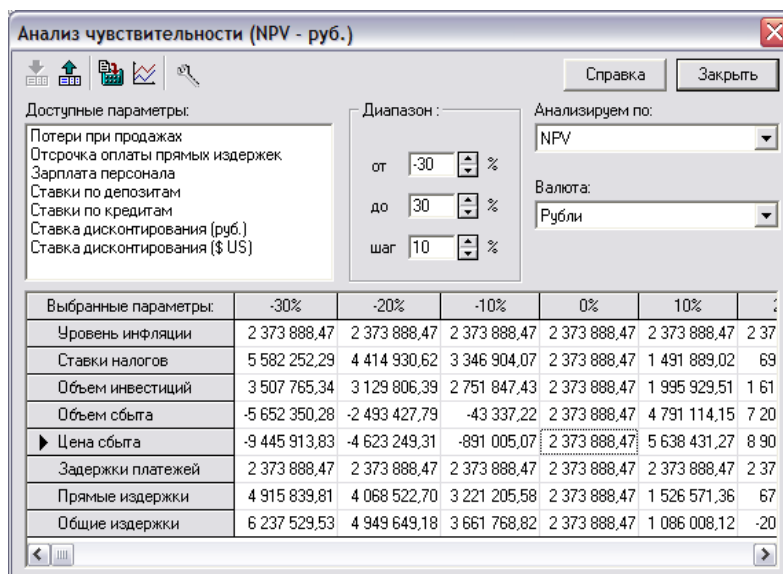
Анализ чувствительности (NPV - руб.)

Справка Закрыть

Доступные параметры:
Потери при продажах
Отсрочка оплаты прямых издержек
Зарплата персонала
Ставки по депозитам
Ставки по кредитам
Ставка дисконтирования (руб.)
Ставка дисконтирования ($ US)

Диапазон :
от -30 %
до 30 %
шаг 10 %

Анализируем по:
NPV

Валюта:
Рубли

| Выбранные параметры: | -30% | -20% | -10% | 0% | 10% | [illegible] |
|---|---|---|---|---|---|---|
| Уровень инфляции | 2 373 888,47 | 2 373 888,47 | 2 373 888,47 | 2 373 888,47 | 2 373 888,47 | 2 37 |
| Ставки налогов | 5 582 252,29 | 4 414 930,62 | 3 346 904,07 | 2 373 888,47 | 1 491 889,02 | 69 |
| Объем инвестиций | 3 507 765,34 | 3 129 806,39 | 2 751 847,43 | 2 373 888,47 | 1 995 929,51 | 1 61 |
| Объем сбыта | -5 652 350,28 | -2 493 427,79 | -43 337,22 | 2 373 888,47 | 4 791 114,15 | 7 20 |
| Цена сбыта | -9 445 913,83 | -4 623 249,31 | -891 005,07 | 2 373 888,47 | 5 638 431,27 | 8 90 |
| Задержки платежей | 2 373 888,47 | 2 373 888,47 | 2 373 888,47 | 2 373 888,47 | 2 373 888,47 | 2 37 |
| Прямые издержки | 4 915 839,81 | 4 068 522,70 | 3 221 205,58 | 2 373 888,47 | 1 526 571,36 | 67 |
| Общие издержки | 6 237 529,53 | 4 949 649,18 | 3 661 768,82 | 2 373 888,47 | 1 086 008,12 | -20 |